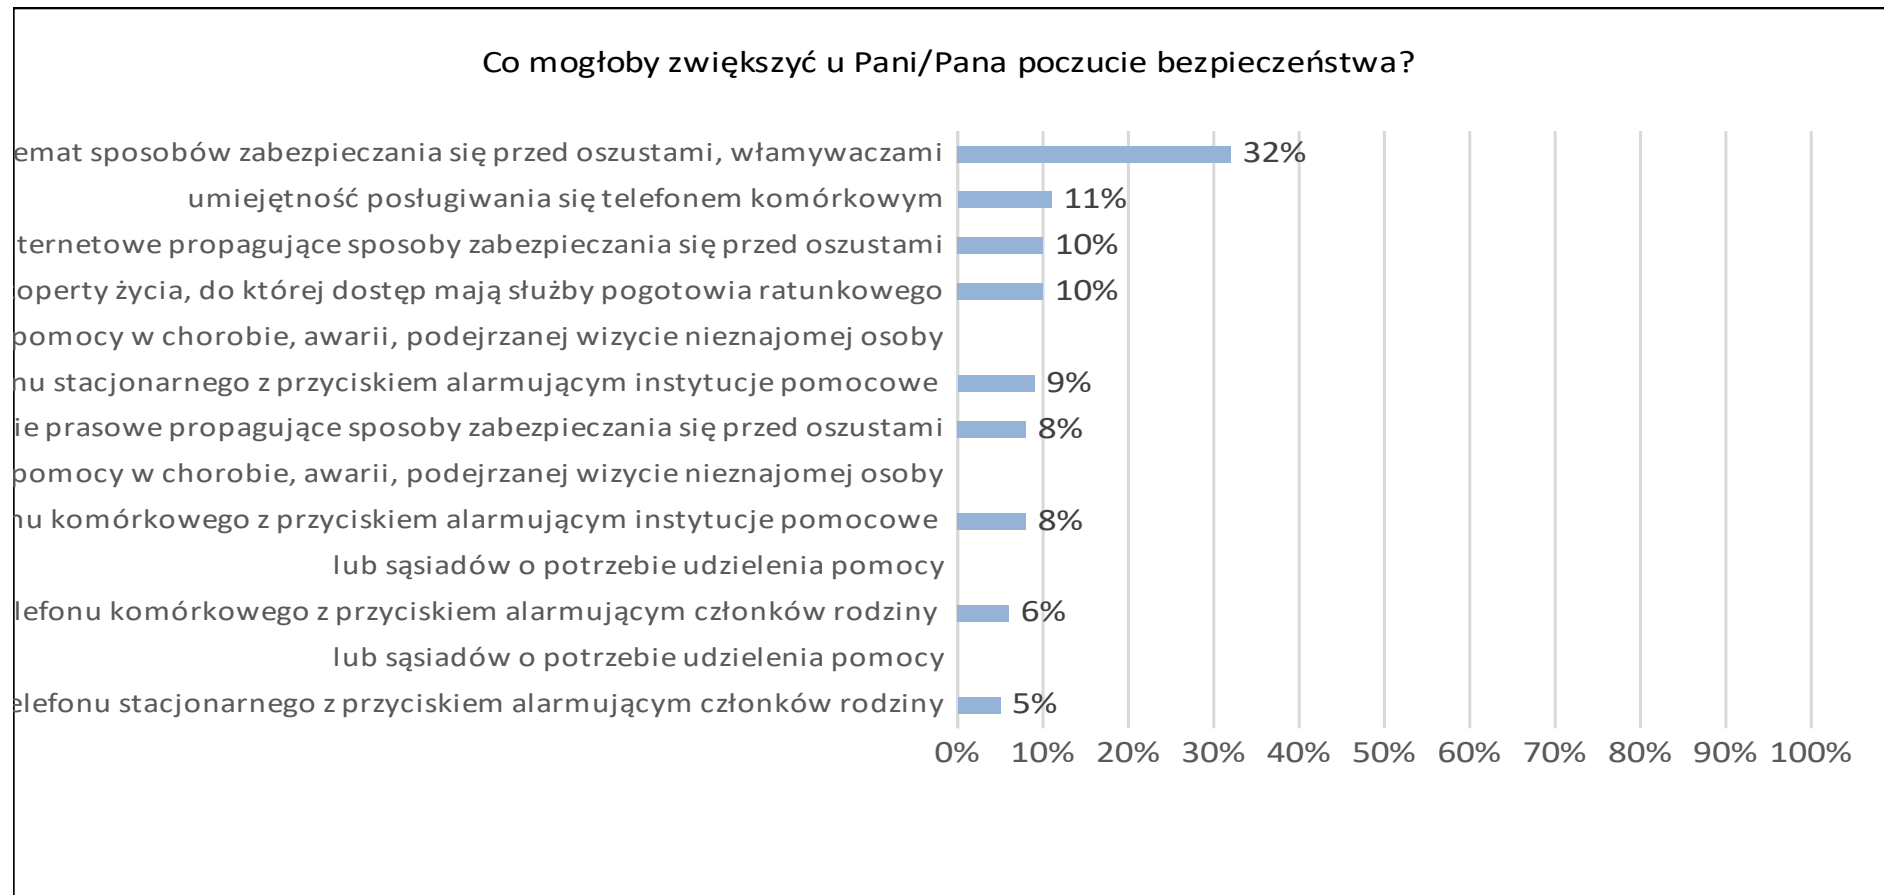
Co mogłoby zwiększyć u Pani/Pana poczucie bezpieczeństwa?

emat sposobów zabezpieczania się przed oszustami, włamywaczami 32%
umiejętność posługiwania się telefonem komórkowym 11%
ternetowe propagujące sposoby zabezpieczania się przed oszustami 10%
operty życia, do której dostęp mają służby pogotowia ratunkowego 10%
pomocy w chorobie, awarii, podejrzanej wizycie nieznajomej osoby
nu stacjonarnego z przyciskiem alarmującym instytucje pomocowe 9%
ie prasowe propagujące sposoby zabezpieczania się przed oszustami 8%
pomocy w chorobie, awarii, podejrzanej wizycie nieznajomej osoby
nu komórkowego z przyciskiem alarmującym instytucje pomocowe 8%
lub sąsiadów o potrzebie udzielenia pomocy
lefonu komórkowego z przyciskiem alarmującym członków rodziny 6%
lub sąsiadów o potrzebie udzielenia pomocy
elefonu stacjonarnego z przyciskiem alarmującym członków rodziny 5%

0% 10% 20% 30% 40% 50% 60% 70% 80% 90% 100%